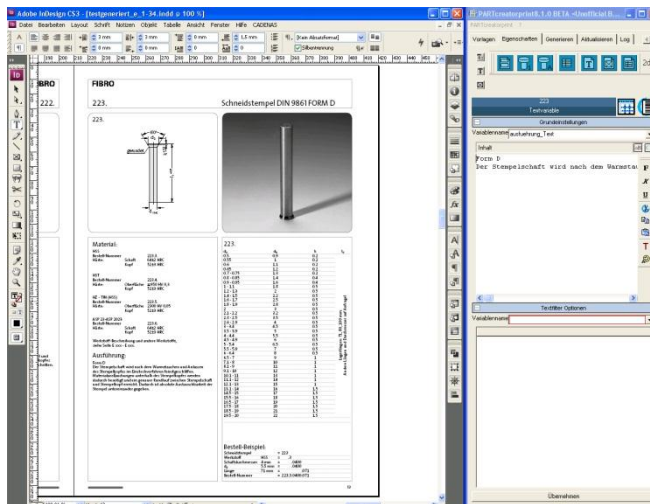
Adobe InDesign CS3 - [testgeneriert_e_1-34.indd @ 100 %]

Datei Bearbeiten Layout Schrift Notizen Objekt Tabelle Ansicht Fenster Hilfe CADENAS

[Kein Absatzformat]

Silbentrennung

FIBRO

222.

FIBRO

223.

Schneidstempel DIN 9861 FORM D

223.

Material:

Ausführung:

Form D
Der Stempelschaft wird nach dem Warmbehandeln auf Länge geschliffen.

223.

Bestell-Beispiel:

PARTcreatorprint8.1.0 BETA - Unofficial B...

PARTcreatorprint 1

Vorlagen Eigenschaften Generieren Aktualisieren Log

223

Textvariable

Grundeinstellungen

Variablenname ausfuehrung_Text

Inhalt

Form D
Der Stempelschaft wird nach dem Warmsta

Textfilter Optionen

Variablenname

Übernehmen